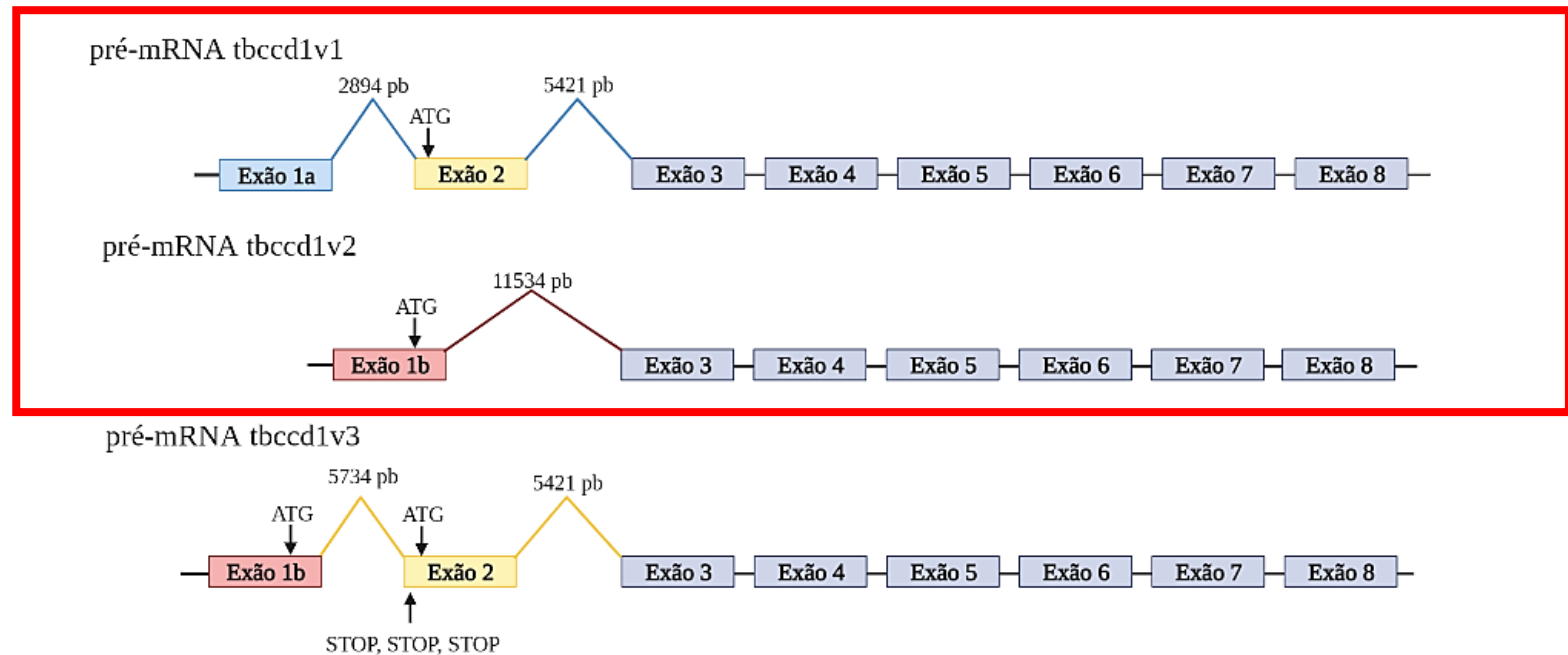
pré-mRNA tbccd1v1

2894 pb
5421 pb
ATG
Exão 1a
Exão 2
Exão 3
Exão 4
Exão 5
Exão 6
Exão 7
Exão 8

pré-mRNA tbccd1v2

11534 pb
ATG
Exão 1b
Exão 3
Exão 4
Exão 5
Exão 6
Exão 7
Exão 8

pré-mRNA tbccd1v3

5734 pb
5421 pb
ATG
ATG
Exão 1b
Exão 2
Exão 3
Exão 4
Exão 5
Exão 6
Exão 7
Exão 8
STOP, STOP, STOP